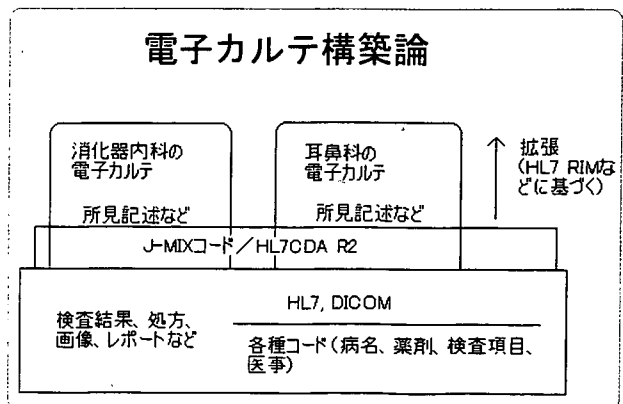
電子カルテ構築論

消化器内科の
電子カルテ

所見記述など

耳鼻科の
電子カルテ

所見記述など

拡張
(HL7 RIMなどに基づく)

J-MIXコード／HL7CDA R2

検査結果、処方、
画像、レポートなど

HL7, DICOM

各種コード(病名、薬剤、検査項目、
医事)